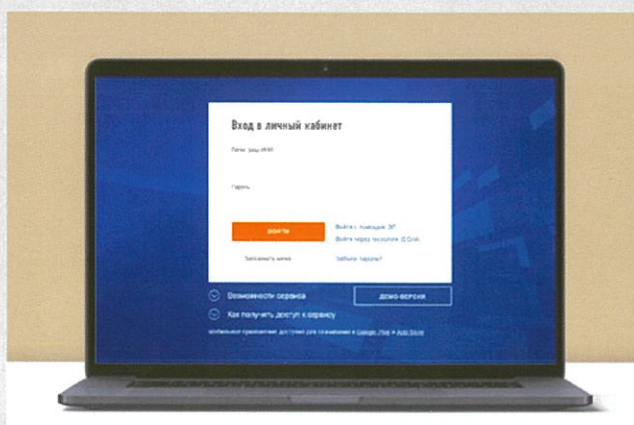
Вход в личный кабинет

Логин (ваш ИНН)

Пароль

войти

Войти с помощью ЭП

Войти через госуслуги (ЕСИА)

Запомнить меня

Забыли пароль?

Возможности сервиса

ДЕМО-ВЕРСИЯ

Как получить доступ к сервису

Мобильное приложение доступно для скачивания в Google Play и App Store